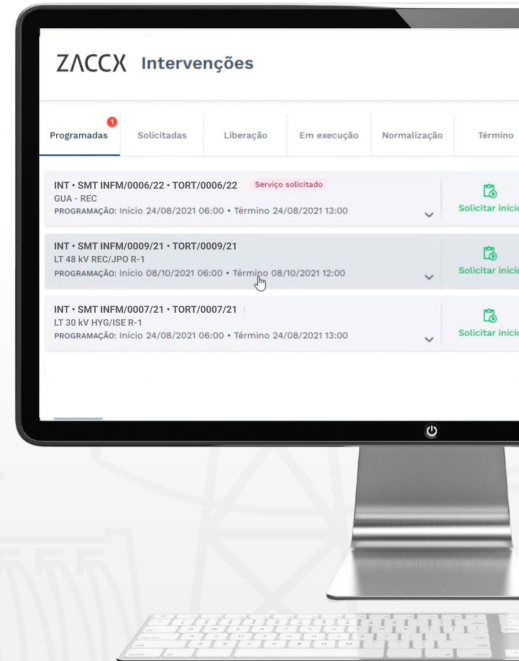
ZΛCCX Intervenções

1
Programadas Solicitadas Liberação Em execução Normalização Término

INT • SMT INFM/0006/22 • TORT/0006/22 Serviço solicitado
GUA - REC
PROGRAMAÇÃO: Início 24/08/2021 06:00 • Término 24/08/2021 13:00
Solicitar inicio

INT • SMT INFM/0009/21 • TORT/0009/21
LT 48 kV REC/JPO R-1
PROGRAMAÇÃO: Início 08/10/2021 06:00 • Término 08/10/2021 12:00
Solicitar inicio

INT • SMT INFM/0007/21 • TORT/0007/21
LT 30 kV HYG/ISE R-1
PROGRAMAÇÃO: Início 24/08/2021 06:00 • Término 24/08/2021 13:00
Solicitar inicio